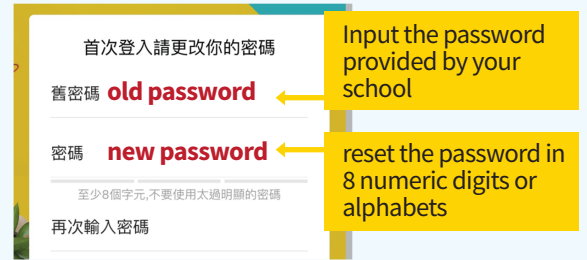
首次登入請更改你的密碼

舊密碼 old password

密碼 new password

至少8個字元,不要使用太過明顯的密碼

再次輸入密碼

Input the password provided by your school

reset the password in 8 numeric digits or alphabets